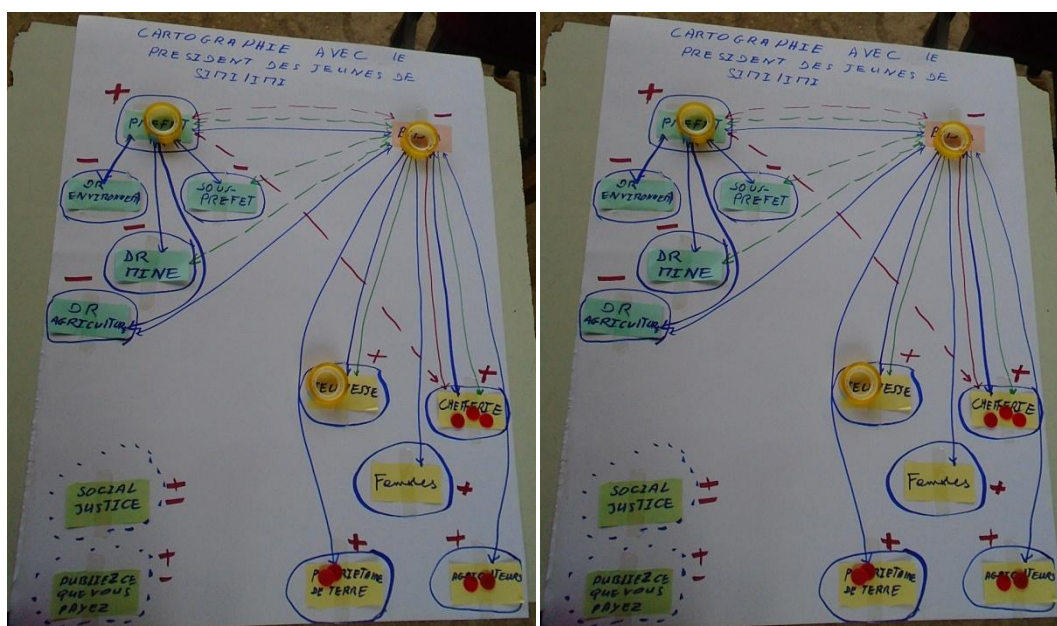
CARTOGRAPHIE AVEC LE PRESIDENT DES JEUNES DE SIMILIMI

+ PREFET

B -

- DR ENVIRONNEMENT

SOUS-PREFET

- DR MINE

- DR AGRICULTURE

JEUNESSE +

+ CHEFFERIE

Femmes +

SOCIAL JUSTICE + -

OUBLIEZ CE QUE VOUS PAYEZ + -

+ PROPRIETAIRE DE TERRE

+ AGRICULTEURS

CARTOGRAPHIE AVEC LE PRESIDENT DES JEUNES DE SIMILIMI

+ PREFET

B -

- DR ENVIRONNEMENT

SOUS-PREFET

- DR MINE

- DR AGRICULTURE

JEUNESSE +

+ CHEFFERIE

Femmes +

SOCIAL JUSTICE + -

OUBLIEZ CE QUE VOUS PAYEZ + -

+ PROPRIETAIRE DE TERRE

+ AGRICULTEURS